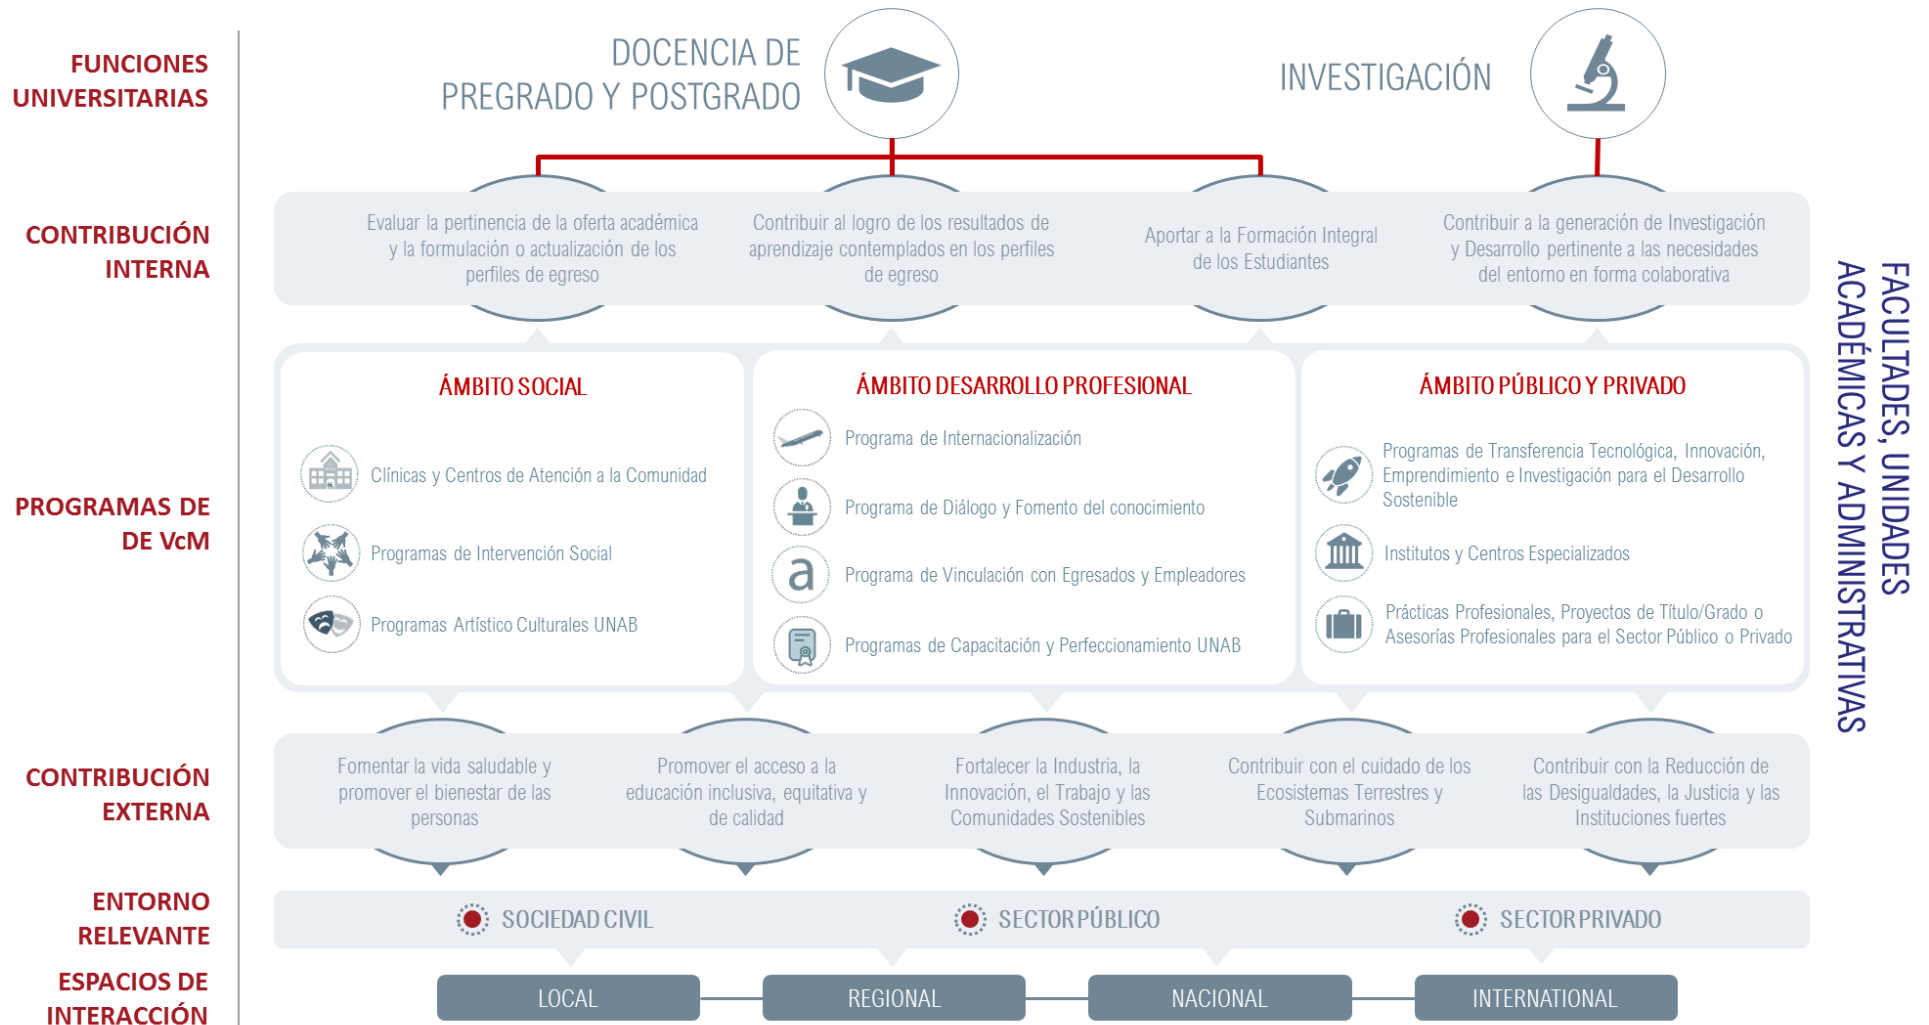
FUNCIONES UNIVERSITARIAS

DOCENCIA DE PREGRADO Y POSTGRADO

INVESTIGACIÓN

CONTRIBUCIÓN INTERNA

Evaluar la pertinencia de la oferta académica y la formulación o actualización de los perfiles de egreso

Contribuir al logro de los resultados de aprendizaje contemplados en los perfiles de egreso

Aportar a la Formación Integral de los Estudiantes

Contribuir a la generación de Investigación y Desarrollo pertinente a las necesidades del entorno en forma colaborativa

PROGRAMAS DE DE VcM

ÁMBITO SOCIAL

Clínicas y Centros de Atención a la Comunidad

Programas de Intervención Social

Programas Artístico Culturales UNAB

ÁMBITO DESARROLLO PROFESIONAL

Programa de Internacionalización

Programa de Diálogo y Fomento del conocimiento

Programa de Vinculación con Egresados y Empleadores

Programas de Capacitación y Perfeccionamiento UNAB

ÁMBITO PÚBLICO Y PRIVADO

Programas de Transferencia Tecnológica, Innovación, Emprendimiento e Investigación para el Desarrollo Sostenible

Institutos y Centros Especializados

Prácticas Profesionales, Proyectos de Título/Grado o Asesorías Profesionales para el Sector Público o Privado

FACULTADES, UNIDADES ACADÉMICAS Y ADMINISTRATIVAS

CONTRIBUCIÓN EXTERNA

Fomentar la vida saludable y promover el bienestar de las personas

Promover el acceso a la educación inclusiva, equitativa y de calidad

Fortalecer la Industria, la Innovación, el Trabajo y las Comunidades Sostenibles

Contribuir con el cuidado de los Ecosistemas Terrestres y Submarinos

Contribuir con la Reducción de las Desigualdades, la Justicia y las Instituciones fuertes

ENTORNO RELEVANTE

SOCIEDAD CIVIL

SECTOR PÚBLICO

SECTOR PRIVADO

ESPACIOS DE INTERACCIÓN

LOCAL

REGIONAL

NACIONAL

INTERNATIONAL